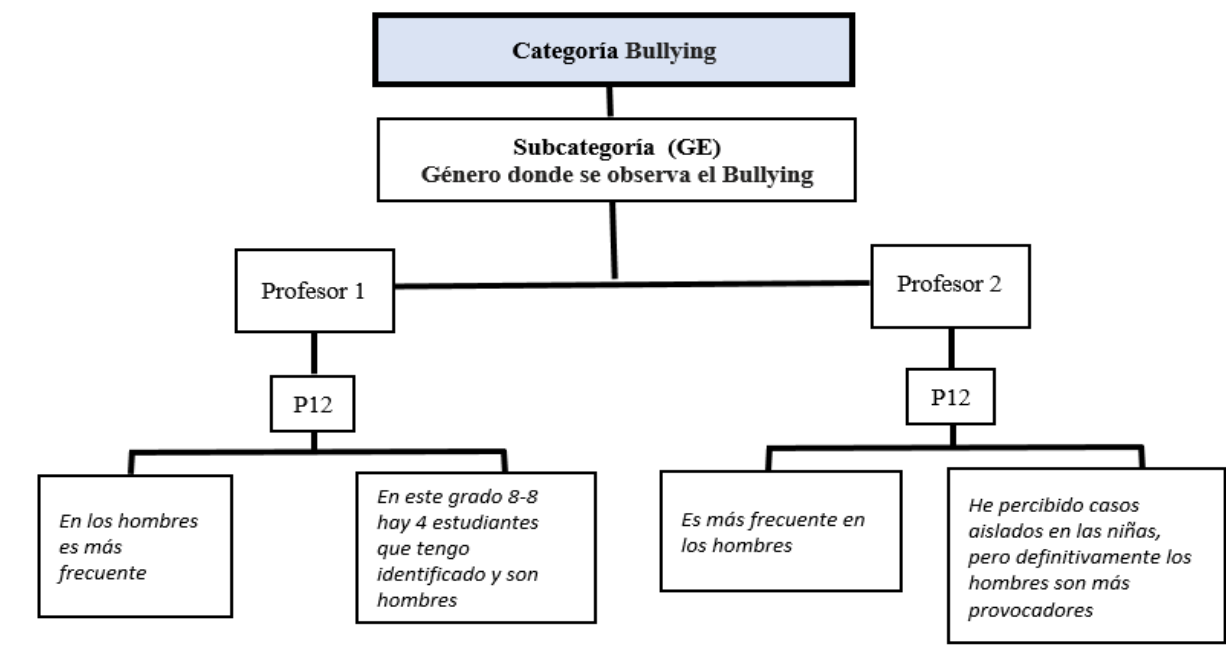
Categoría Bullying

Subcategoría (GE)
Género donde se observa el Bullying

Profesor 1

P12

En los hombres es más frecuente

En este grado 8-8 hay 4 estudiantes que tengo identificado y son hombres

Profesor 2

P12

Es más frecuente en los hombres

He percibido casos aislados en las niñas, pero definitivamente los hombres son más provocadores